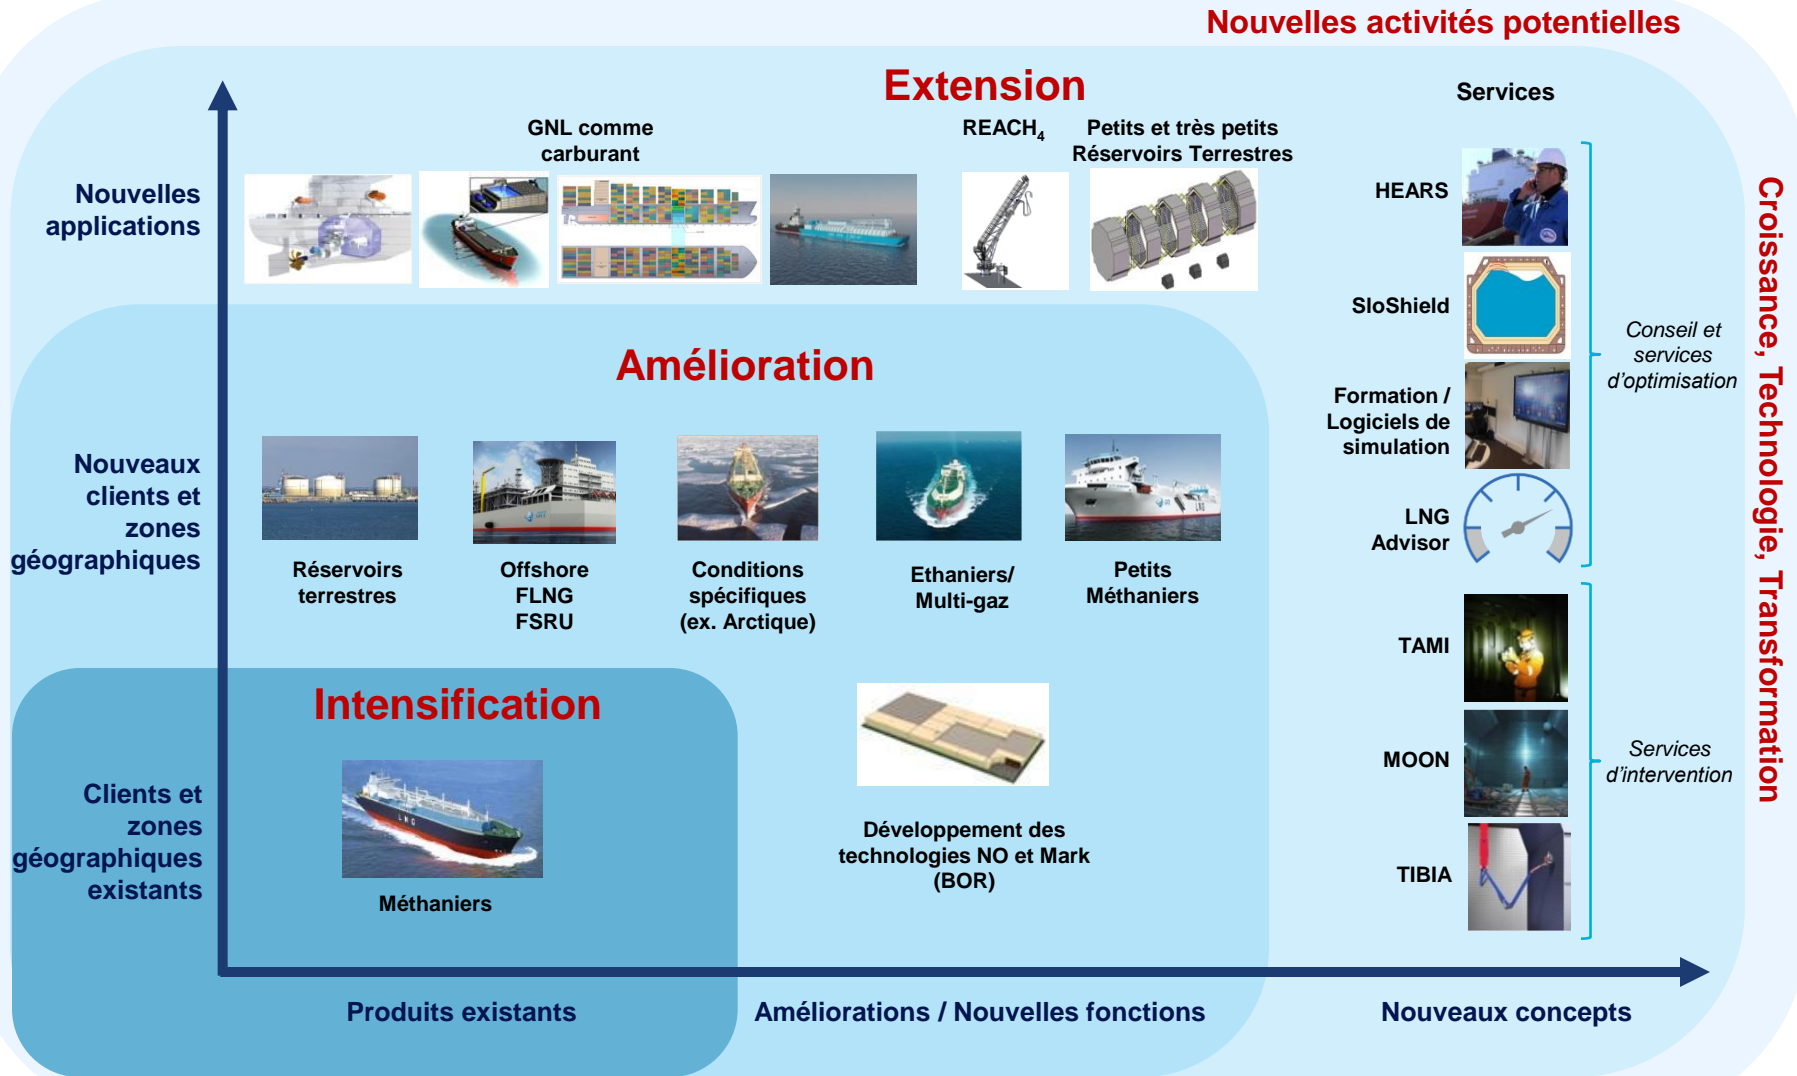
Nouvelles activités potentielles

Extension

Services

GNL comme carburant

REACH$_4$

Petits et très petits Réservoirs Terrestres

Nouvelles applications

HEARS

SloShield

Conseil et services d'optimisation

Amélioration

Formation / Logiciels de simulation

LNG Advisor

Nouveaux clients et zones géographiques

Réservoirs terrestres

Offshore FLNG FSRU

Conditions spécifiques (ex. Arctique)

Ethaniers/ Multi-gaz

Petits Méthaniers

TAMI

Intensification

MOON

Services d'intervention

Clients et zones géographiques existants

Méthaniers

Développement des technologies NO et Mark (BOR)

TIBIA

Croissance, Technologie, Transformation

Produits existants

Améliorations / Nouvelles fonctions

Nouveaux concepts